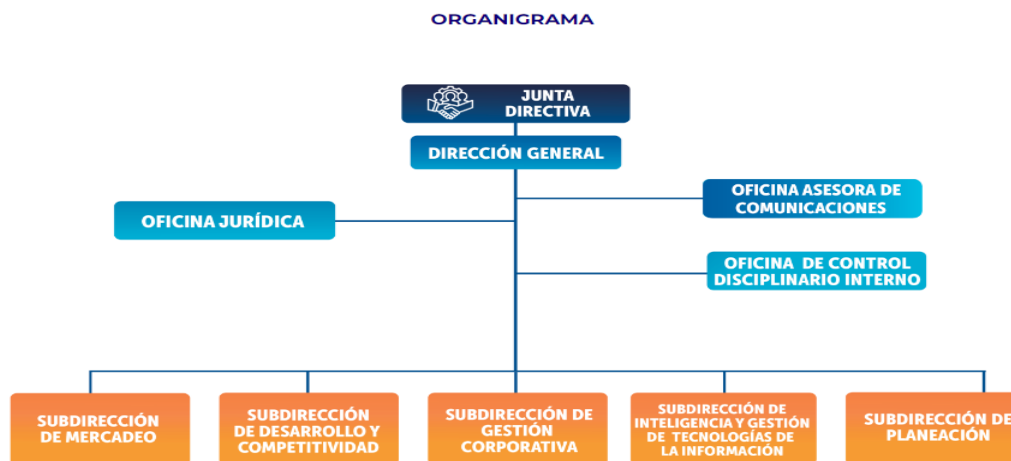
ORGANIGRAMA

JUNTA DIRECTIVA

DIRECCIÓN GENERAL

OFICINA ASESORA DE COMUNICACIONES

OFICINA JURÍDICA

OFICINA DE CONTROL DISCIPLINARIO INTERNO

SUBDIRECCIÓN DE MERCADEO

SUBDIRECCIÓN DE DESARROLLO Y COMPETITIVIDAD

SUBDIRECCIÓN DE GESTIÓN CORPORATIVA

SUBDIRECCIÓN DE INTELIGENCIA Y GESTIÓN DE TECNOLOGÍAS DE LA INFORMACIÓN

SUBDIRECCIÓN DE PLANEACIÓN